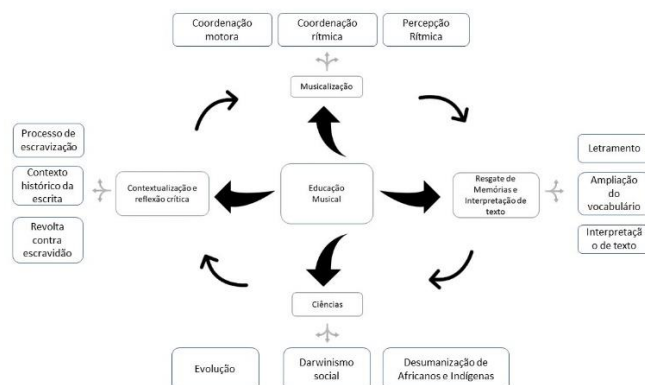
Coordenação motora

Coordenação rítmica

Percepção Rítmica

Musicalização

Processo de escravização

Contexto histórico da escrita

Revolta contra escravidão

Contextualização e reflexão crítica

Educação Musical

Resgate de Memórias e Interpretação de texto

Letramento

Ampliação do vocabulário

Interpretaçã o de texto

Ciências

Evolução

Darwinismo social

Desumanização de Africanos e Indígenas